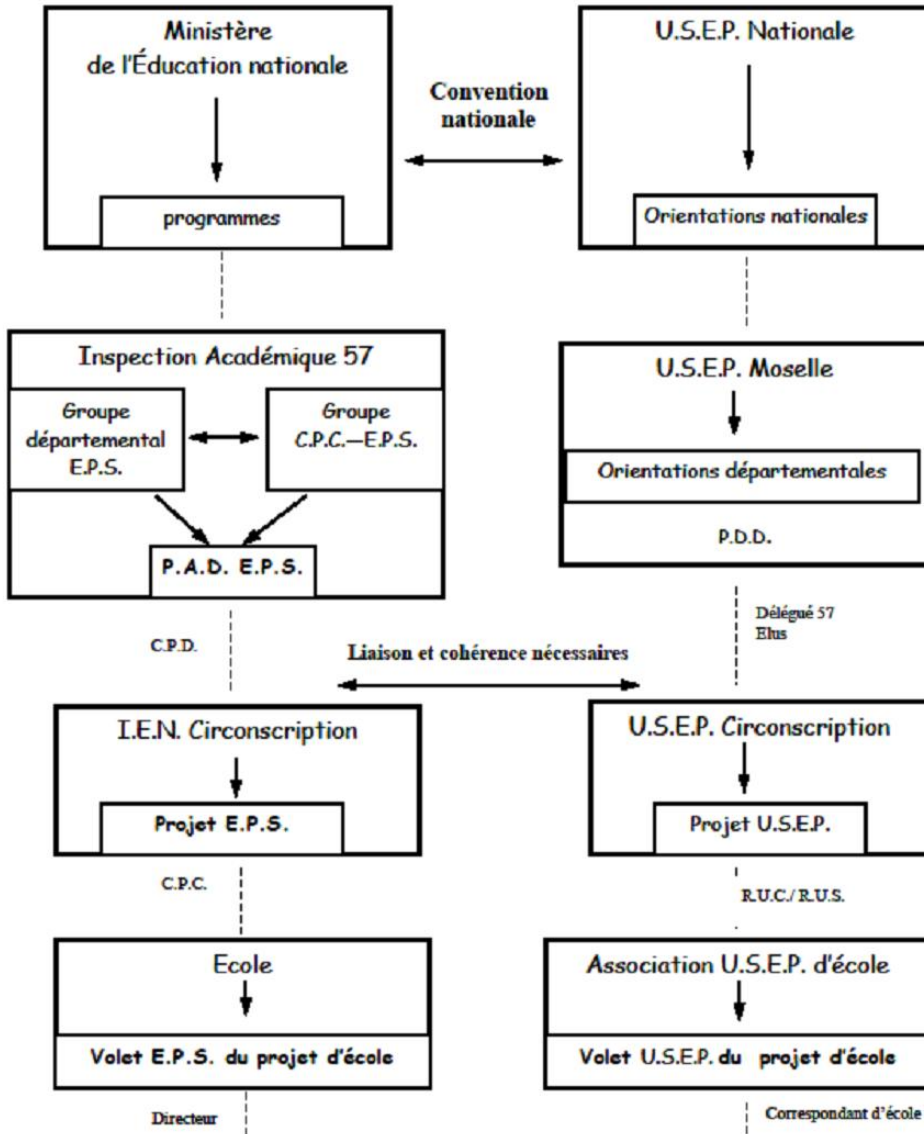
Ministère de l'Éducation nationale

programmes

Convention nationale

U.S.E.P. Nationale

Orientations nationales

Inspection Académique 57

Groupe départemental E.P.S.

Groupe C.P.C.—E.P.S.

P.A.D. E.P.S.

U.S.E.P. Moselle

Orientations départementales

P.D.D.

C.P.D.

Délégué 57
Elus

Liaison et cohérence nécessaires

I.E.N. Circonscription

Projet E.P.S.

U.S.E.P. Circonscription

Projet U.S.E.P.

C.P.C.

R.U.C./ R.U.S.

Ecole

Volet E.P.S. du projet d'école

Association U.S.E.P. d'école

Volet U.S.E.P. du projet d'école

Directeur

Correspondant d'école